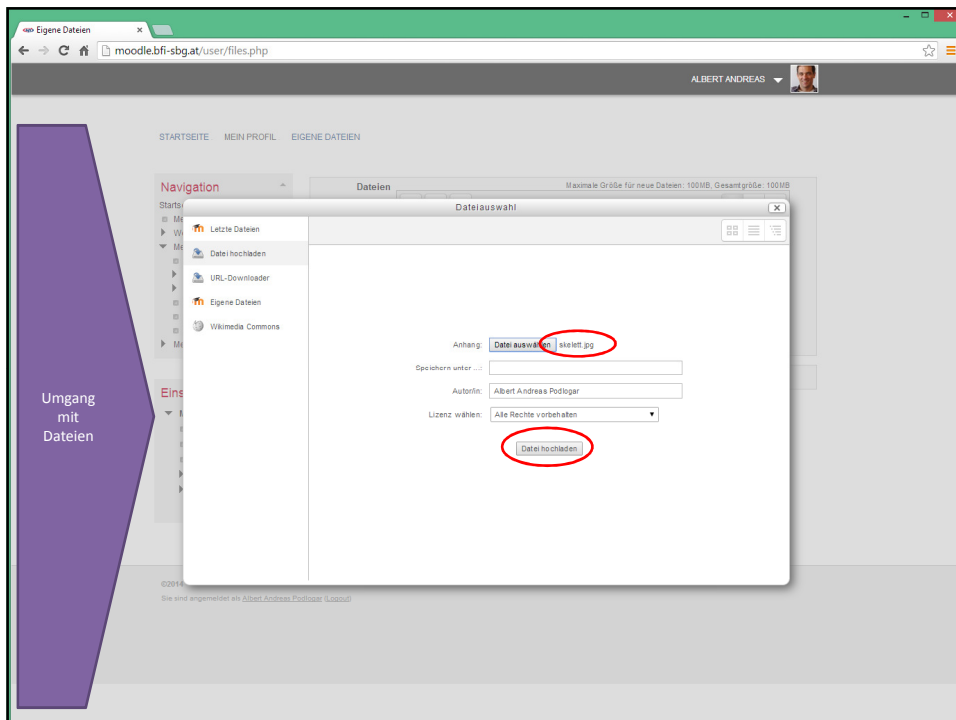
Eigene Dateien

moodle.bfi-sbg.at/user/files.php

ALBERT ANDREAS

STARTSEITE MEIN PROFIL EIGENE DATEIEN

Navigation

Dateien

Maximale Größe für neue Dateien: 100MB, Gesamtgröße: 100MB

Dateiauswahl

Letzte Dateien

Datei hochladen

URL-Downloader

Eigene Dateien

Wikimedia Commons

Anhang: Datei auswählen skelett.jpg

Speichern unter ...:

Autor/in: Albert Andreas Podlogar

Lizenz wählen: Alle Rechte vorbehalten

Datei hochladen

Umgang mit Dateien

Eins

©2014

Sie sind angemeldet als Albert Andreas Podlogar (Logout)